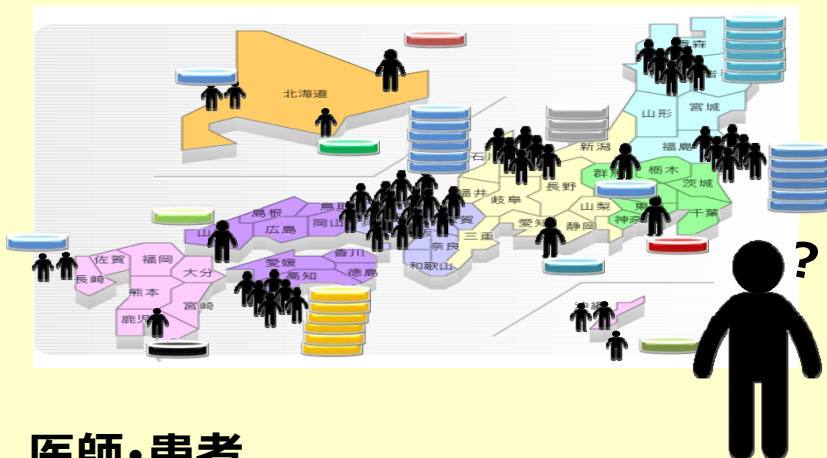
北海道
青森
山形
宮城
新潟
福島
石川
長野
群馬
栃木
茨城
福井
岐阜
山梨
東京
千葉
神奈川
愛知
静岡
三重
島根
鳥取
広島
岡山
山口
奈良
和歌山
香川
愛媛
徳島
高知
佐賀
福岡
大分
長崎
熊本
宮崎
鹿児島
沖縄
?
医師•患者